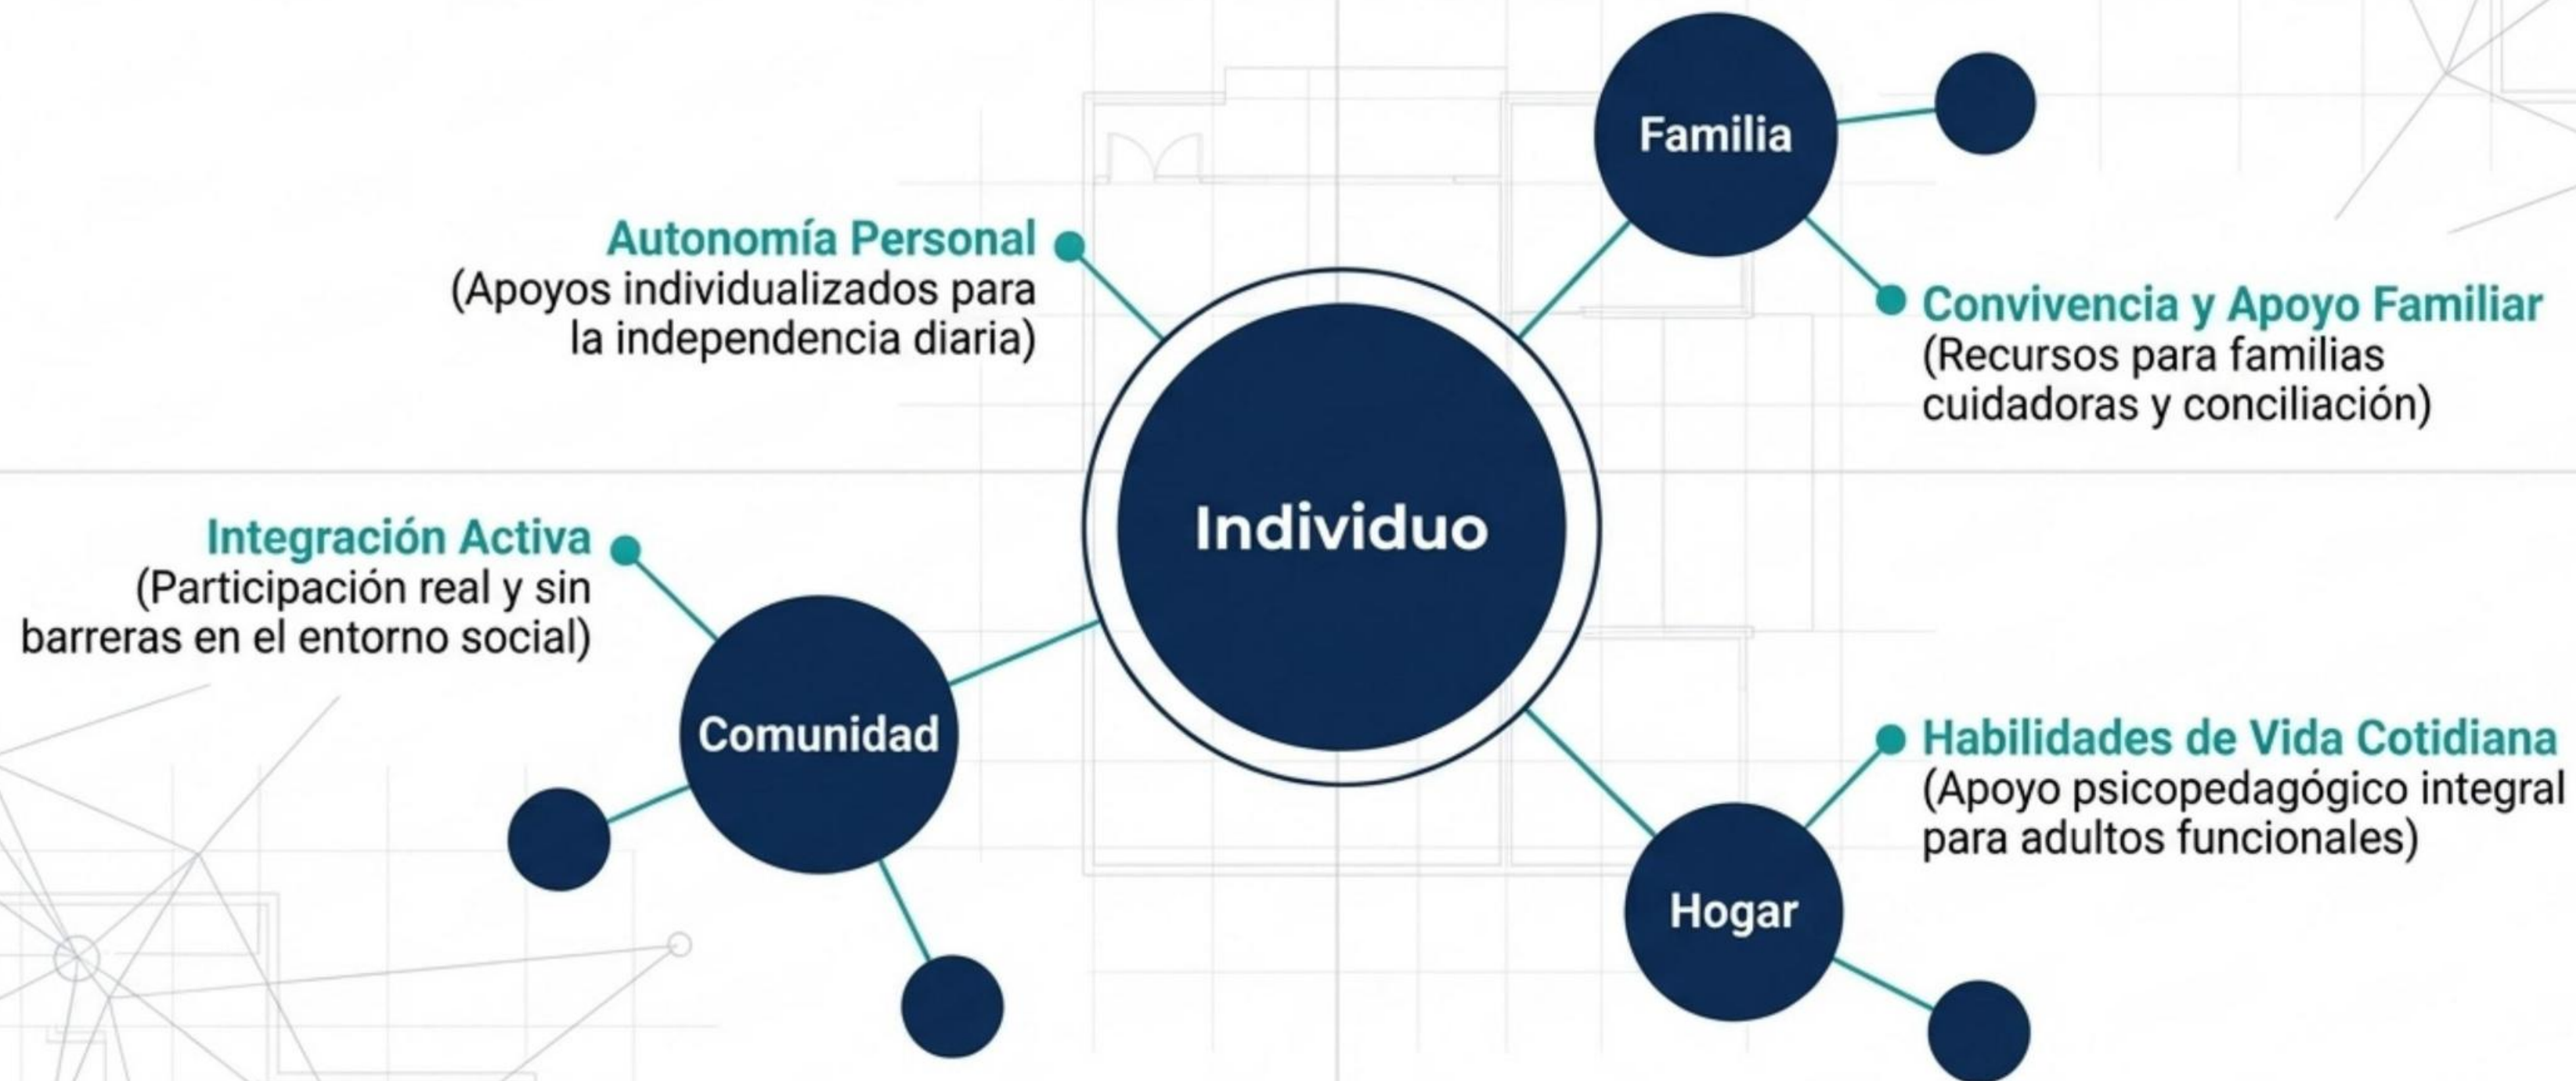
Familia

Autonomía Personal
(Apoyos individualizados para la independencia diaria)

Convivencia y Apoyo Familiar
(Recursos para familias cuidadoras y conciliación)

Individuo

Integración Activa
(Participación real y sin barreras en el entorno social)

Comunidad

Habilidades de Vida Cotidiana
(Apoyo psicopedagógico integral para adultos funcionales)

Hogar